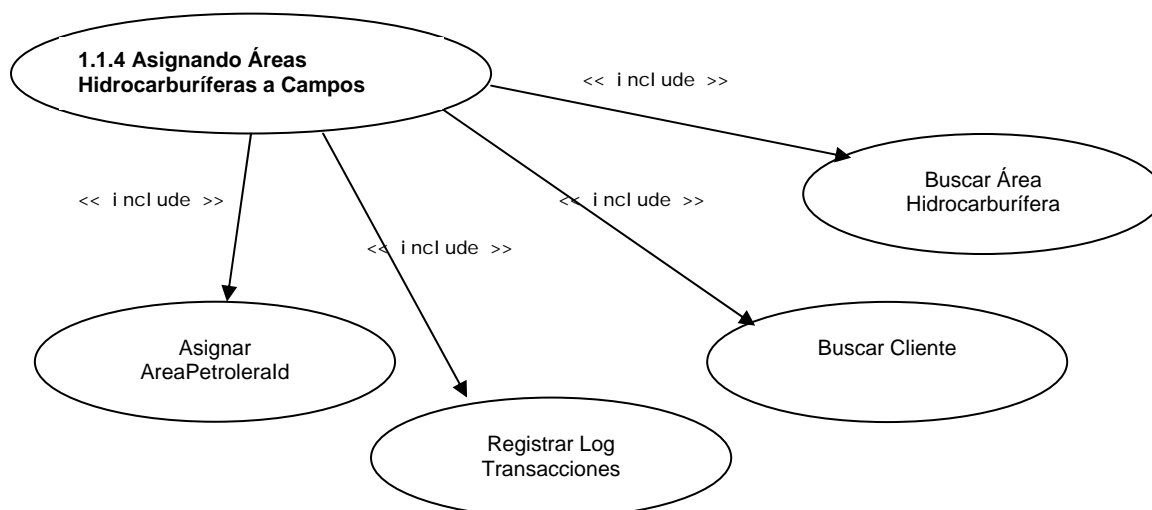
1.1.4 Asignando Áreas Hidrocarburíferas a Campos

<< include >>

Buscar Área Hidrocarburífera

<< include >>

<< include >>

<< include >>

Asignar AreaPetroleraId

Buscar Cliente

Registrar Log Transacciones